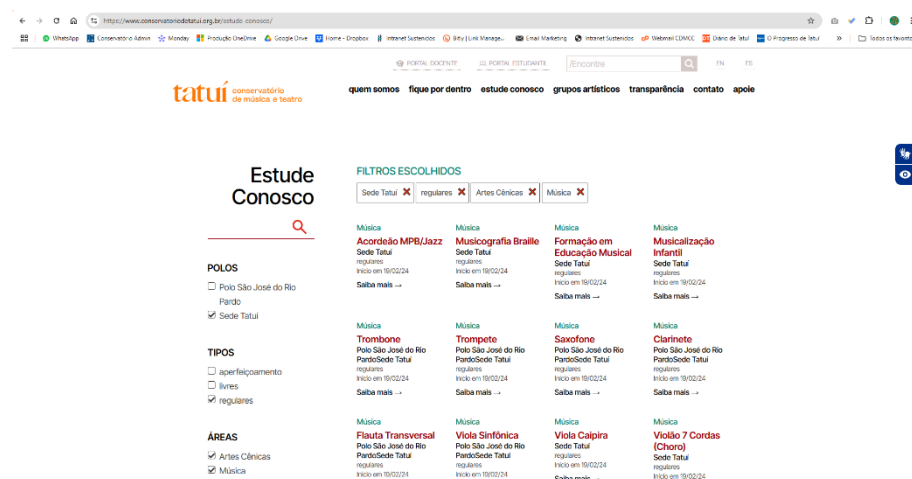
https://www.conservatoriodetatui.org.br/estude-conosco/

WhatsApp Conservatório Admin Monday Produção OneDrive Google Drive Home - Dropbox Intranet Sustenidos Bitly | Link Manage... Email Marketing Intranet Sustenidos Webmail CDMCC Diário de Tatuí O Progresso de Tatuí » Todos os favoritos

PORTAL DOCENTE PORTAL ESTUDANTE /Encontre EN ES

tatuí conservatório de música e teatro

quem somos fique por dentro estude conosco grupos artísticos transparência contato apoie

Estude Conosco

POLOS
Polo São José do Rio Pardo
Sede Tatuí

TIPOS
aperfeiçoamento
livres
regulares

ÁREAS
Artes Cênicas
Música

FILTROS ESCOLHIDOS
Sede Tatuí regulares Artes Cênicas Música

Música
Acordeão MPB/Jazz
Sede Tatuí
regulares
Início em 19/02/24
Saiba mais →

Música
Musicografia Braille
Sede Tatuí
regulares
Início em 19/02/24
Saiba mais →

Música
Formação em Educação Musical
Sede Tatuí
regulares
Início em 19/02/24
Saiba mais →

Música
Musicalização Infantil
Sede Tatuí
regulares
Início em 19/02/24
Saiba mais →

Música
Trombone
Polo São José do Rio PardoSede Tatuí
regulares
Início em 19/02/24
Saiba mais →

Música
Trompete
Polo São José do Rio PardoSede Tatuí
regulares
Início em 19/02/24
Saiba mais →

Música
Saxofone
Polo São José do Rio PardoSede Tatuí
regulares
Início em 19/02/24
Saiba mais →

Música
Clarinete
Polo São José do Rio PardoSede Tatuí
regulares
Início em 19/02/24
Saiba mais →

Música
Flauta Transversal
Polo São José do Rio PardoSede Tatuí
regulares
Início em 19/02/24

Música
Viola Sinfônica
Polo São José do Rio PardoSede Tatuí
regulares
Início em 19/02/24

Música
Viola Caipira
Sede Tatuí
regulares
Início em 19/02/24
Saiba mais →

Música
Violão 7 Cordas (Choro)
Sede Tatuí
regulares
Início em 19/02/24